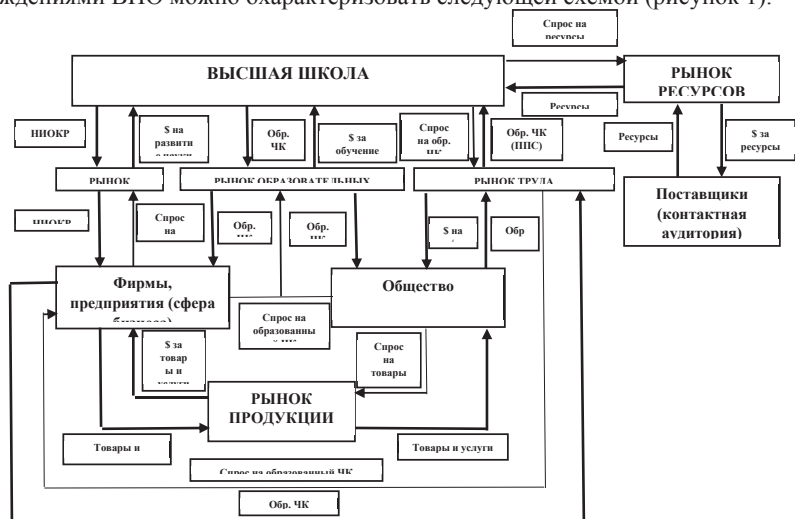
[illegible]ждениями ВПО можно охарактеризовать следующей схемой (рисунок 1).

Спрос на ресурсы

ВЫСШАЯ ШКОЛА

РЫНОК РЕСУРСОВ

Ресурсы

НИОКР

$ на развити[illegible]

Обр. ЧК

$ за обучение

Спрос на обр. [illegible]

Обр. ЧК (ППС)

Ресурсы

$ за ресурсы

РЫНОК

РЫНОК ОБРАЗОВАТЕЛЬНЫХ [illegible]

РЫНОК ТРУДА

Поставщики (контактная аудитория)

НИОКР

Спрос на

Обр. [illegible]

Обр. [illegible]

$ на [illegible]

Обр

Фирмы, предприятия (сфера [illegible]

Общество

Спрос на образованны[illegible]

$ за товар ы и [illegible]

Спрос на товары

РЫНОК ПРОДУКЦИИ

Товары и

Товары и услуги

Спрос на образованный ЧК

Обр. ЧК